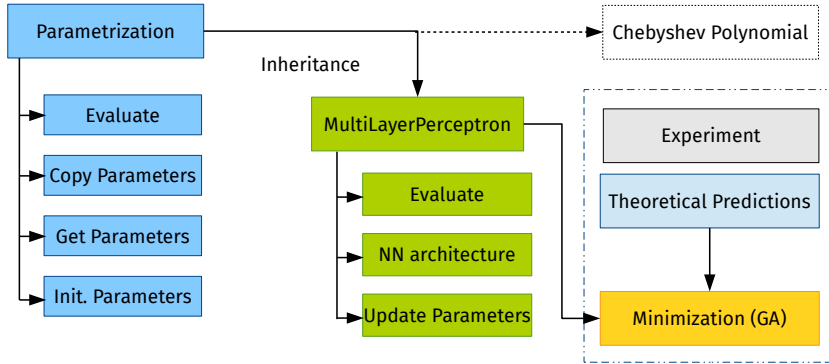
Parametrization

Inheritance

Chebyshev Polynomial

Evaluate

Copy Parameters

Get Parameters

Init. Parameters

MultiLayerPerceptron

Evaluate

NN architecture

Update Parameters

Experiment

Theoretical Predictions

Minimization (GA)